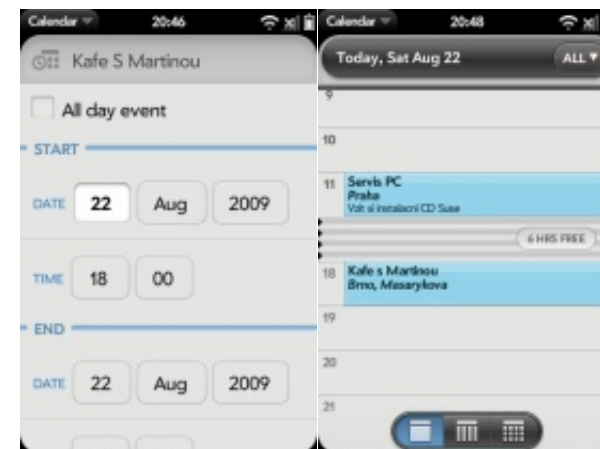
Calendar 20:46

Kafe S Martinou

All day event

START

DATE 22 Aug 2009

TIME 18 00

END

DATE 22 Aug 2009

Calendar 20:48

Today, Sat Aug 22 ALL

9

10

11 Servis PC
Praha
Vzít si instalační CD Suse

6 HRS FREE

18 Kafe s Martinou
Brno, Masarykova

19

20

21